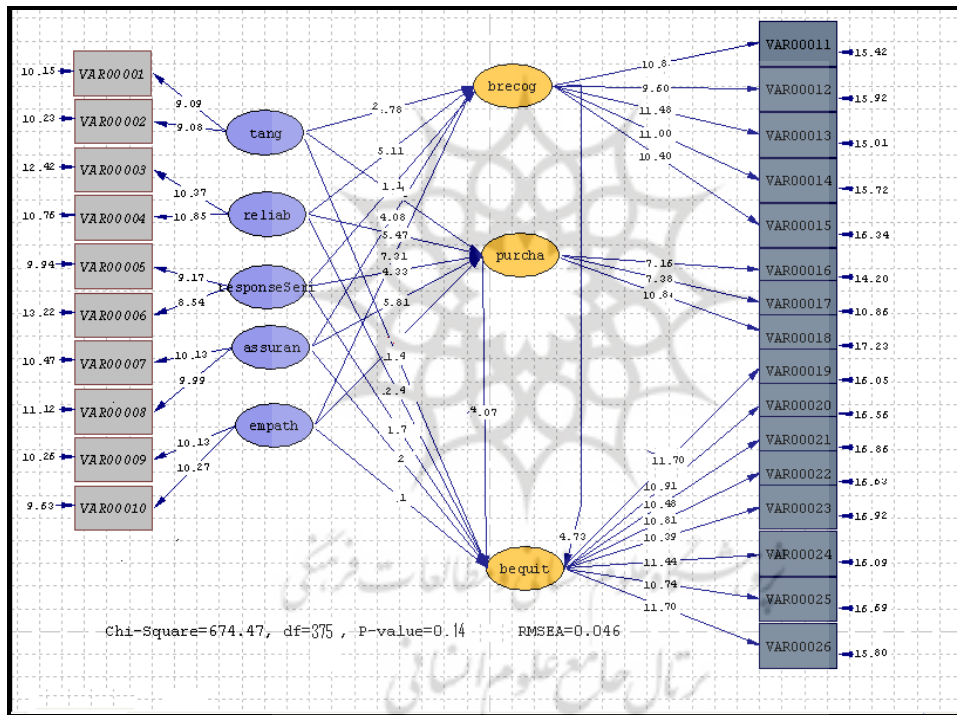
10.15 VAR00001
10.23 VAR00002
12.42 VAR00003
10.76 VAR00004
9.94 VAR00005
13.22 VAR00006
10.47 VAR00007
11.12 VAR00008
10.26 VAR00009
9.63 VAR00010

9.09
9.08
10.37
10.85
9.17
8.54
10.13
9.99
10.13
10.27

tang
reliab
responseSer
assuran
empath

2.78
5.11
1.1
4.08
5.47
7.31
4.33
5.81
1.4
2.4
1.7
2
1

brecog
purcha
bequit

4.07
4.73

10.8
9.60
11.48
11.00
10.40
7.16
7.38
10.8
11.70
10.91
10.48
10.81
10.39
11.44
10.74
11.70

VAR00011 15.42
VAR00012 15.92
VAR00013 15.01
VAR00014 15.72
VAR00015 16.34
VAR00016 14.20
VAR00017 10.86
VAR00018 17.23
VAR00019 16.05
VAR00020 16.56
VAR00021 16.86
VAR00022 16.63
VAR00023 16.92
VAR00024 16.09
VAR00025 16.69
VAR00026 15.80

Chi-Square=674.47, df=375 , P-value=0.14 RMSEA=0.046